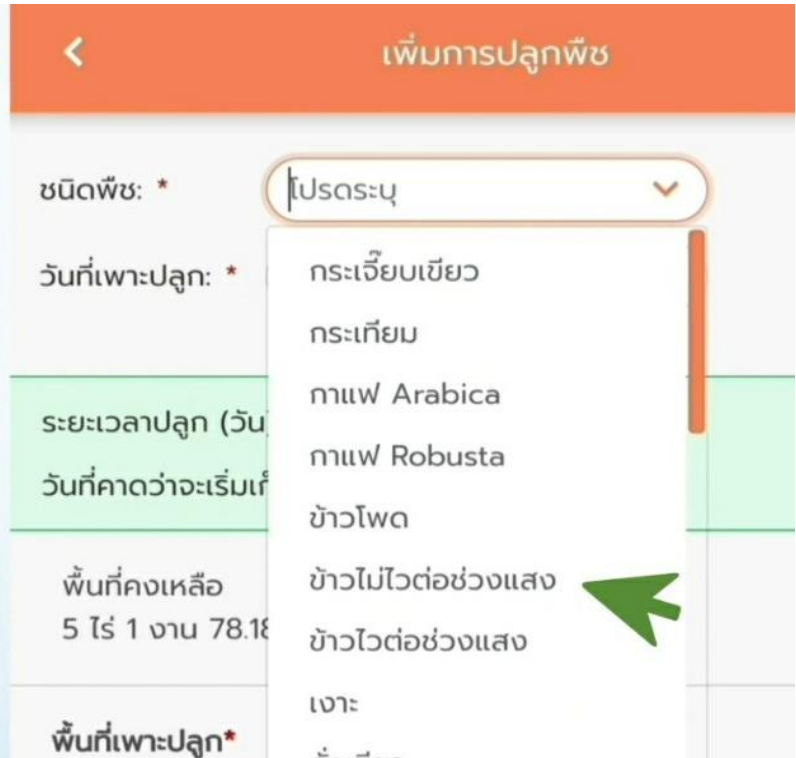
<

เพิ่มการปลูกพืช

ชนิดพืช: *

โปรดระบุ

วันที่เพาะปลูก: *

ระยะเวลาปลูก (วัน

วันที่คาดว่าจะเริ่มเก

พื้นที่คงเหลือ
5 ไร่ 1 งาน 78.1

พื้นที่เพาะปลูก*

กระเจี๊ยบเขียว

กระเทียม

กาแฟ Arabica

กาแฟ Robusta

ข้าวโพด

ข้าวไม่ไวต่อช่วงแสง

ข้าวไวต่อช่วงแสง

เงาะ

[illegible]